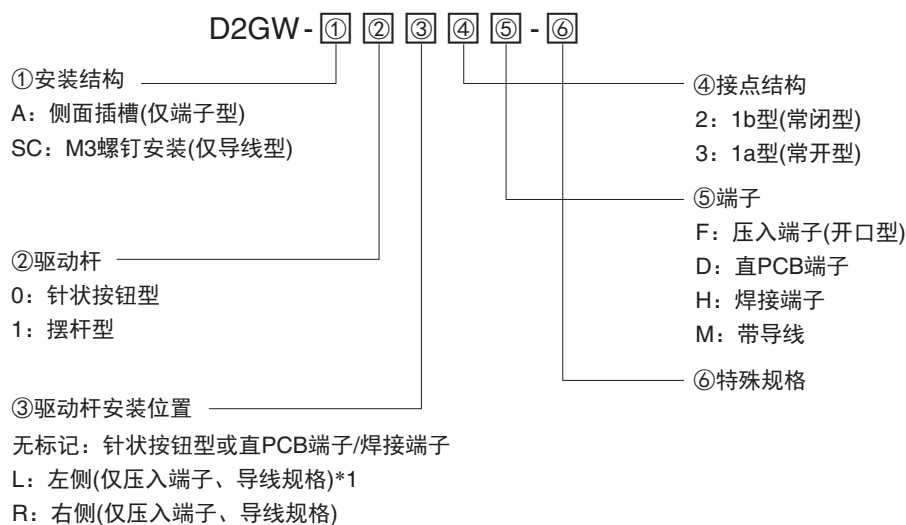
D2GW-① ② ③ ④ ⑤ -⑥

①安装结构
A：侧面插槽(仅端子型)
SC：M3螺钉安装(仅导线型)

②驱动杆
0：针状按钮型
1：摆杆型

③驱动杆安装位置
无标记：针状按钮型或直PCB端子/焊接端子
L：左侧(仅压入端子、导线规格)*1
R：右侧(仅压入端子、导线规格)

④接点结构
2：1b型(常闭型)
3：1a型(常开型)

⑤端子
F：压入端子(开口型)
D：直PCB端子
H：焊接端子
M：带导线

⑥特殊规格